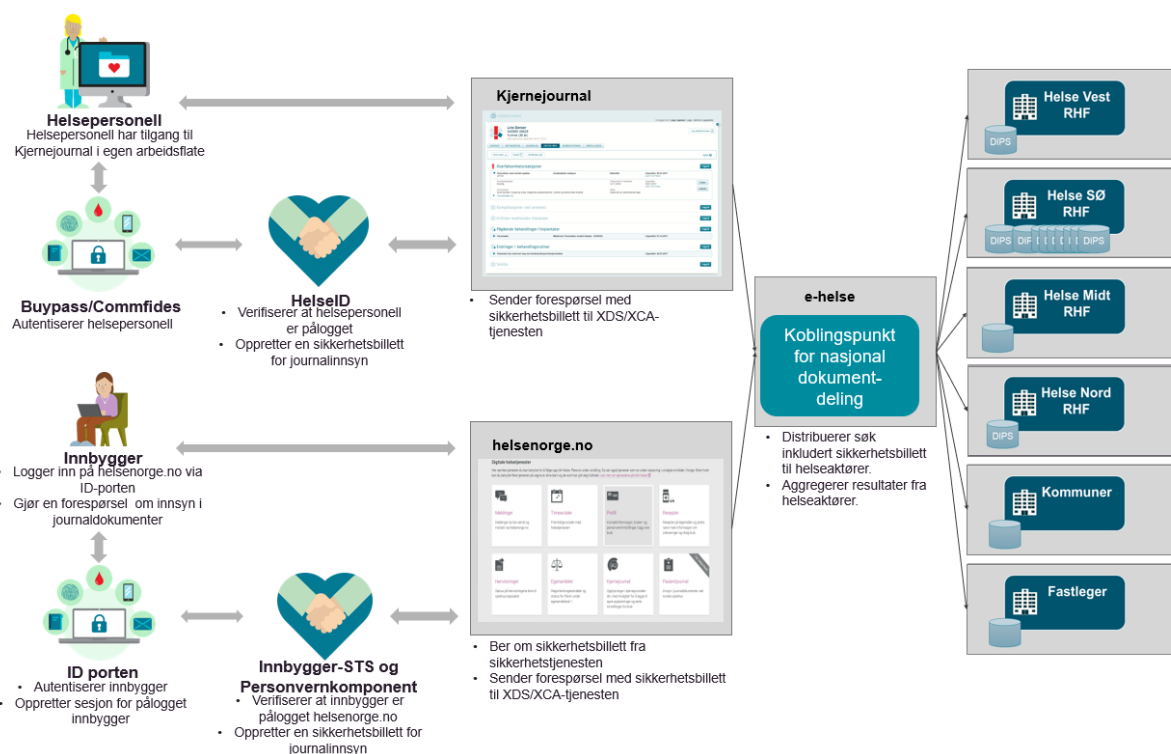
Helsepersonell
Helsepersonell har tilgang til Kjernejournal i egen arbeidsflate

Buypass/Commfides
Autentiserer helsepersonell

HelseID
• Verifiserer at helsepersonell er pålogget
• Oppretter en sikkerhetsbillett for journalinnsyn

Kjernejournal

• Sender forespørsel med sikkerhetsbillett til XDS/XCA-tjenesten

Innbygger
• Logger inn på helsenorge.no via ID-porten
• Gjør en forespørsel om innsyn i journaldokumenter

ID porten
• Autentiserer innbygger
• Oppretter sesjon for pålogget innbygger

Innbygger-STS og Personvernkomponent
• Verifiserer at innbygger er pålogget helsenorge.no
• Oppretter en sikkerhetsbillett for journalinnsyn

helsenorge.no

Digitale helsetjenester

Meldinger
Timeavtaler
Profil
Resepter
Henvisninger
Egenandeler
Kjernejournal
Pasientjournal

• Ber om sikkerhetsbillett fra sikkerhetstjenesten
• Sender forespørsel med sikkerhetsbillett til XDS/XCA-tjenesten

e-helse
Koblingspunkt for nasjonal dokument-deling

• Distribuerer søk inkludert sikkerhetsbillett til helseaktører.
• Aggregerer resultater fra helseaktører.

Helse Vest RHF
DIPS

Helse SØ RHF
DIPS DIPS

Helse Midt RHF

Helse Nord RHF
DIPS

Kommuner

Fastleger